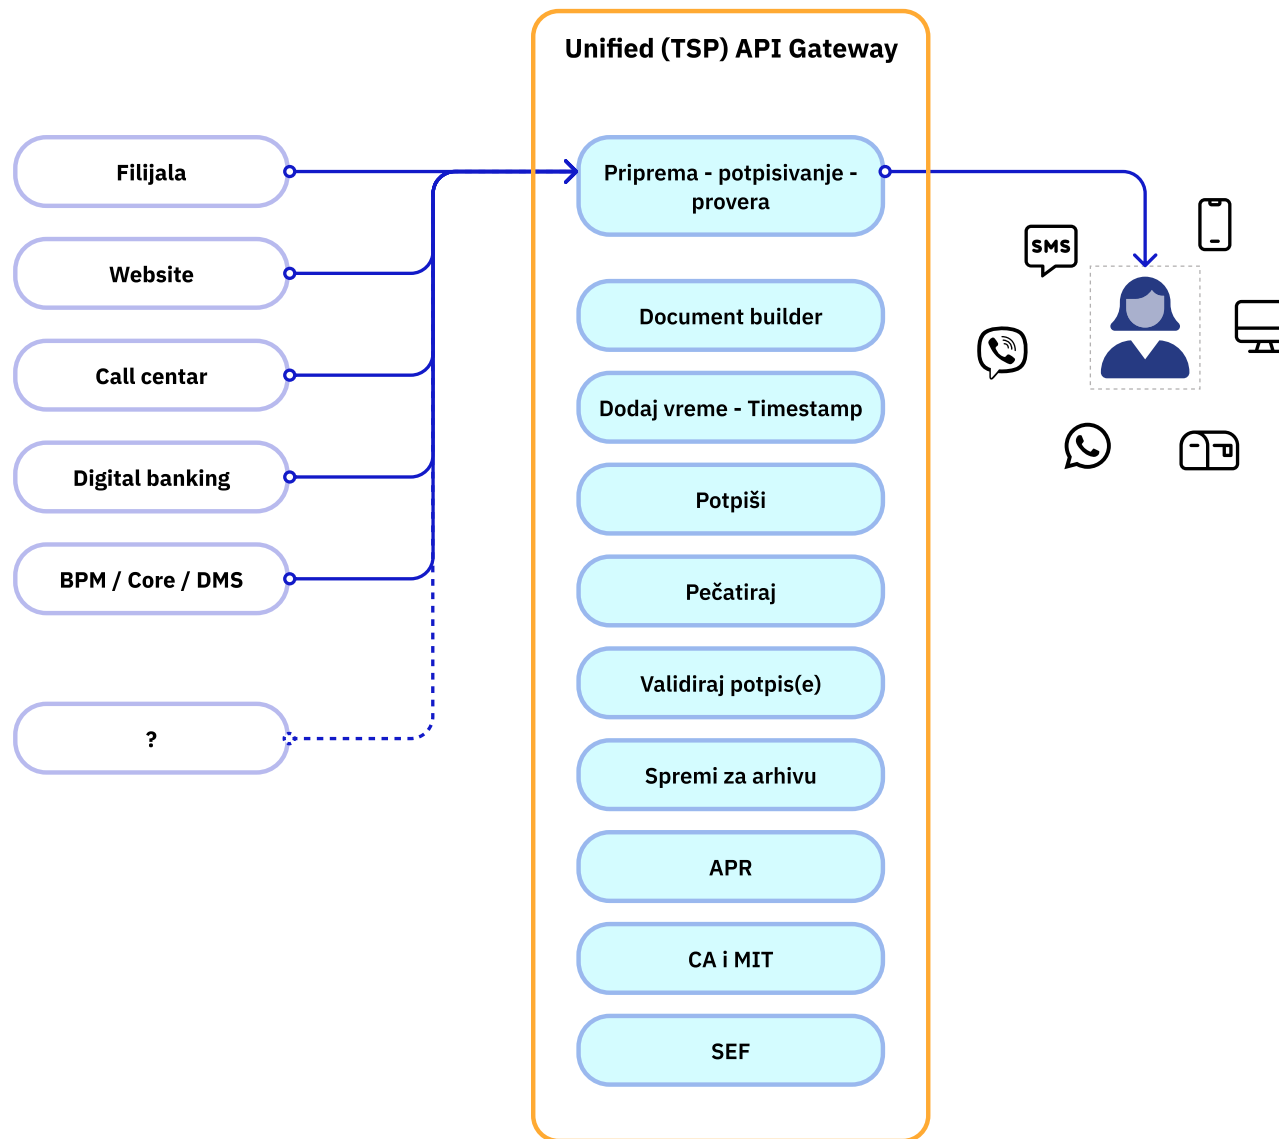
Unified (TSP) API Gateway

Filijala

Website

Call centar

Digital banking

BPM / Core / DMS

?

Priprema - potpisivanje - provera

Document builder

Dodaj vreme - Timestamp

Potpiši

Pečatiraj

Validiraj potpis(e)

Spremi za arhivu

APR

CA i MIT

SEF

SMS